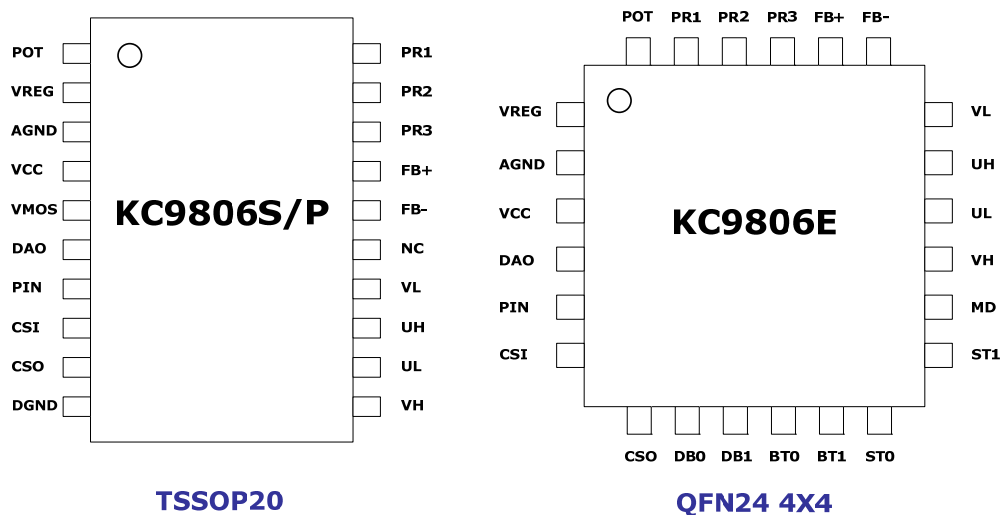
POT
VREG
AGND
VCC
VMOS
DAO
PIN
CSI
CSO
DGND

KC9806S/P

PR1
PR2
PR3
FB+
FB-
NC
VL
UH
UL
VH

TSSOP20

POT PR1 PR2 PR3 FB+ FB-

VREG
AGND
VCC
DAO
PIN
CSI

KC9806E

VL
UH
UL
VH
MD
ST1

CSO DB0 DB1 BT0 BT1 ST0

QFN24 4X4